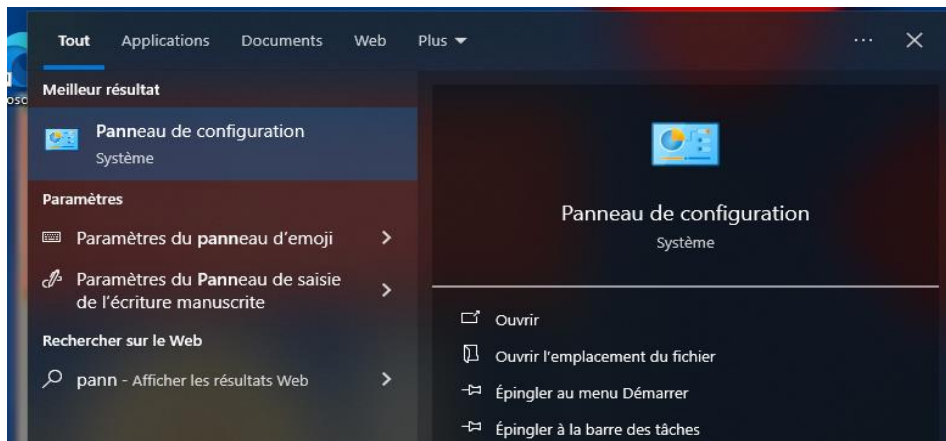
Tout Applications Documents Web Plus ▾ ··· ✕

osc

Meilleur résultat

Panneau de configuration
Système

Paramètres

Paramètres du panneau d'emoji >

Paramètres du Panneau de saisie de l'écriture manuscrite >

Rechercher sur le Web

pann - Afficher les résultats Web >

Panneau de configuration
Système

Ouvrir

Ouvrir l'emplacement du fichier

Épingler au menu Démarrer

Épingler à la barre des tâches